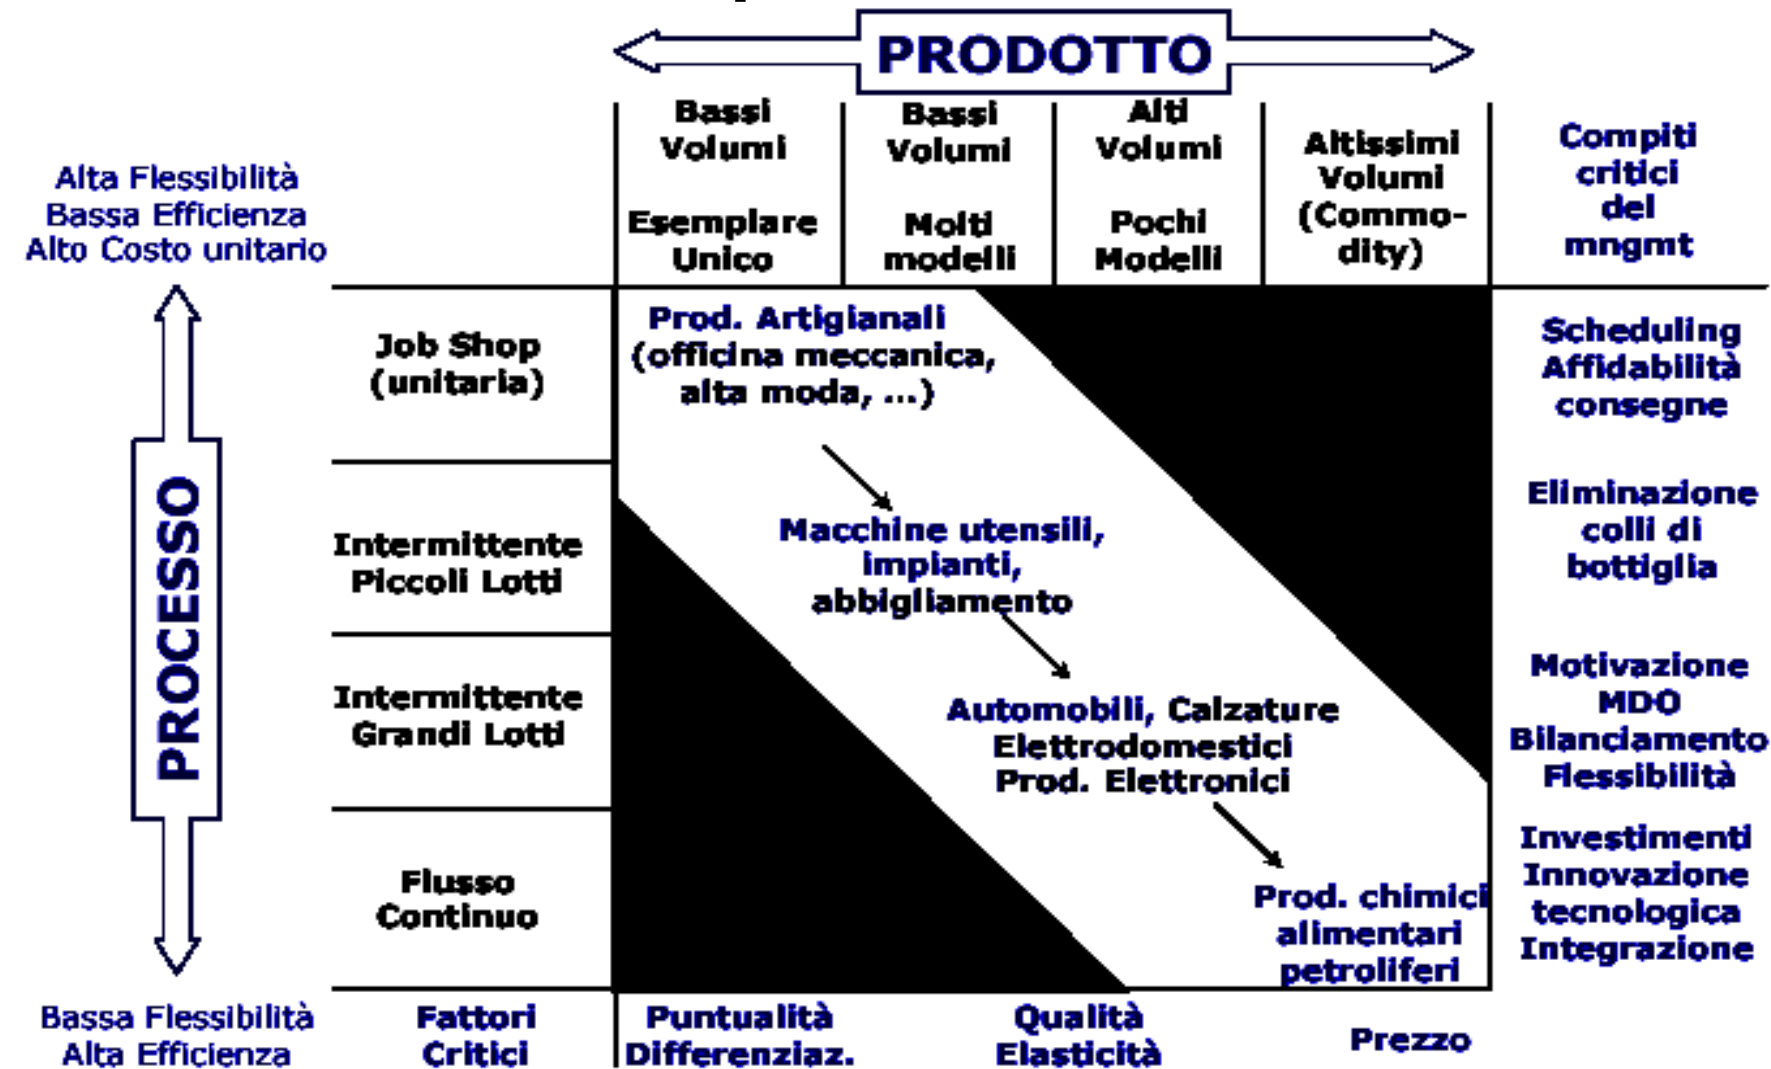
PRODOTTO

Alta Flessibilità
Bassa Efficienza
Alto Costo unitario

| | Bassi Volumi Esemplare Unico | Bassi Volumi Molti modelli | Alti Volumi Pochi Modelli | Altissimi Volumi (Commodity) | Compiti critici del mngmt |
|---|---|---|---|---|---|
| Job Shop (unitaria) | Prod. Artigianali (officina meccanica, alta moda, …) | | | | Scheduling Affidabilità consegne |
| Intermittente Piccoli Lotti | | Macchine utensili, impianti, abbigliamento | | | Eliminazione colli di bottiglia |
| Intermittente Grandi Lotti | | | Automobili, Calzature Elettrodomestici Prod. Elettronici | | Motivazione MDO Bilanciamento Flessibilità |
| Flusso Continuo | | | | Prod. chimici alimentari petroliferi | Investimenti Innovazione tecnologica Integrazione |
| Fattori Critici | Puntualità Differenziaz. | | Qualità Elasticità | Prezzo | |

PROCESSO

Bassa Flessibilità
Alta Efficienza